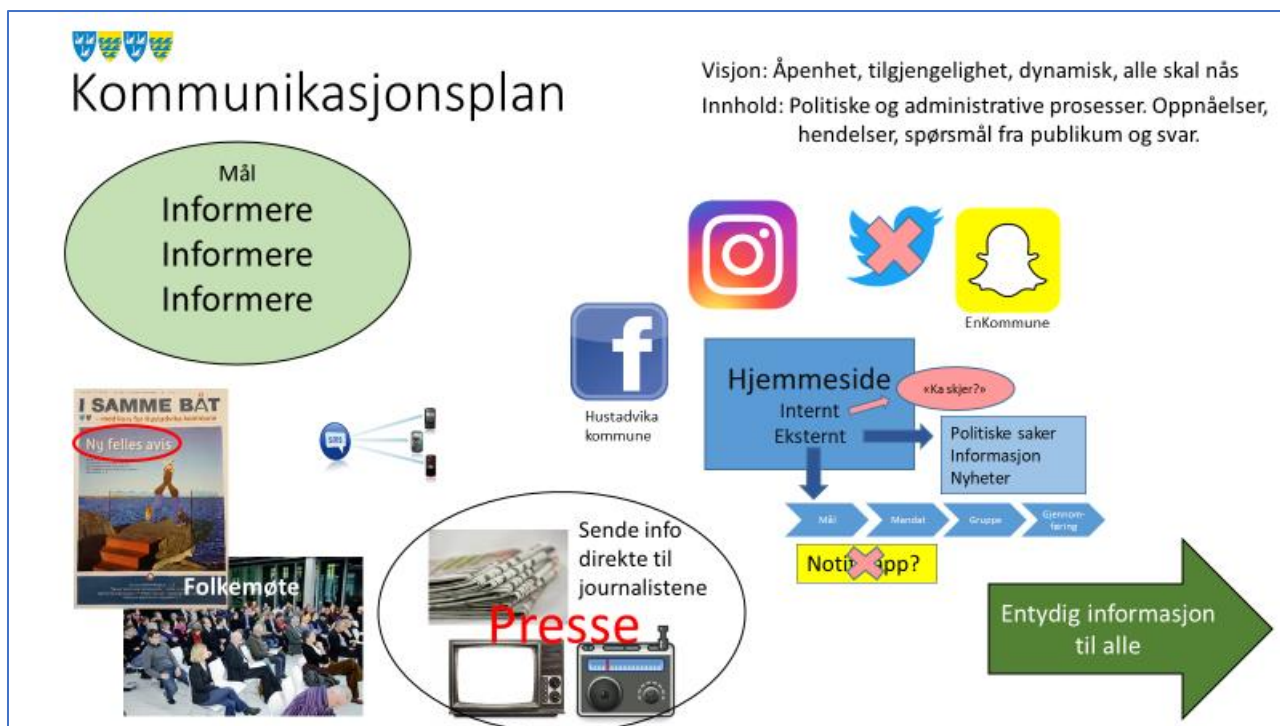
Kommunikasjonsplan

Visjon: Åpenhet, tilgjengelighet, dynamisk, alle skal nås

Innhold: Politiske og administrative prosesser. Oppnåelser, hendelser, spørsmål fra publikum og svar.

Mål
Informere
Informere
Informere

EnKommune

Hustadvika kommune

Hjemmeside
Internt
Eksternt

«Ka skjer?»

Politiske saker
Informasjon
Nyheter

Mål
Mandat
Gruppe
Gjennomføring

Noti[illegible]pp?

I SAMME BÅT
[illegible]
Ny felles avis

SMS

Folkemøte

Sende info direkte til journalistene

Presse

Entydig informasjon til alle